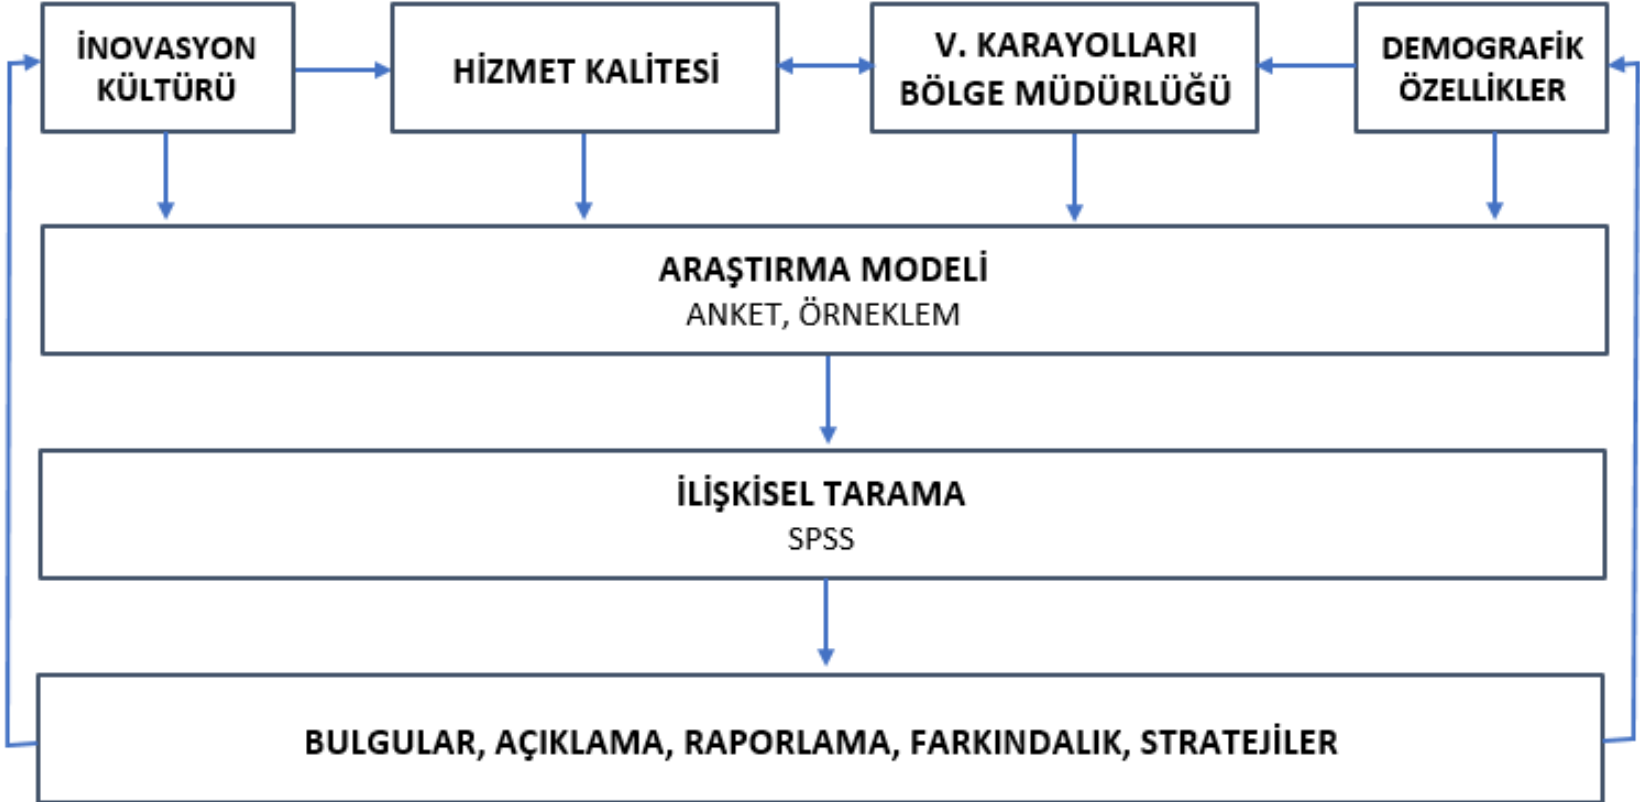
İNOVASYON KÜLTÜRÜ

HİZMET KALİTESİ

V. KARAYOLLARI BÖLGE MÜDÜRLÜĞÜ

DEMOGRAFİK ÖZELLİKLER

ARAŞTIRMA MODELİ
ANKET, ÖRNEKLEM

İLİŞKİSEL TARAMA
SPSS

BULGULAR, AÇIKLAMA, RAPORLAMA, FARKINDALIK, STRATEJİLER